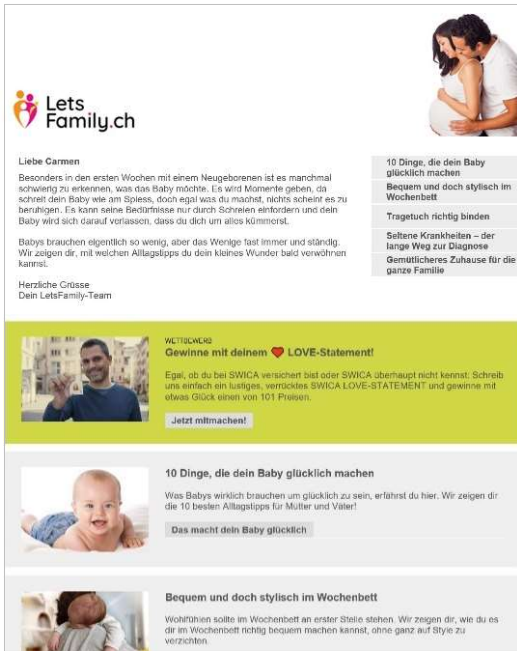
Lets Family.ch

Liebe Carmen

Besonders in den ersten Wochen mit einem Neugeborenen ist es manchmal schwierig zu erkennen, was das Baby möchte. Es wird Momente geben, da schreit dein Baby wie am Spiess, doch egal was du machst, nichts scheint es zu beruhigen. Es kann seine Bedürfnisse nur durch Schreien einfordern und dein Baby wird sich darauf verlassen, dass du dich um alles kümmerst.

Babys brauchen eigentlich so wenig, aber das Wenige fast immer und ständig. Wir zeigen dir, mit welchen Alltagstipps du dein kleines Wunder bald verwöhnen kannst.

Herzliche Grüsse
Dein LetsFamily-Team

10 Dinge, die dein Baby glücklich machen

Bequem und doch stylisch im Wochenbett

Tragetuch richtig binden

Seltene Krankheiten – der lange Weg zur Diagnose

Gemütlicheres Zuhause für die ganze Familie

WETTBEWERB
Gewinne mit deinem ❤ LOVE-Statement!

Egal, ob du bei SWICA versichert bist oder SWICA überhaupt nicht kennst: Schreib uns einfach ein lustiges, verrücktes SWICA LOVE-STATEMENT und gewinne mit etwas Glück einen von 101 Preisen.

Jetzt mitmachen!

10 Dinge, die dein Baby glücklich machen

Was Babys wirklich brauchen um glücklich zu sein, erfährst du hier. Wir zeigen dir die 10 besten Alltagstipps für Mütter und Väter!

Das macht dein Baby glücklich

Bequem und doch stylisch im Wochenbett

Wohlfühlen sollte im Wochenbett an erster Stelle stehen. Wir zeigen dir, wie du es dir im Wochenbett richtig bequem machen kannst, ohne ganz auf Style zu verzichten.